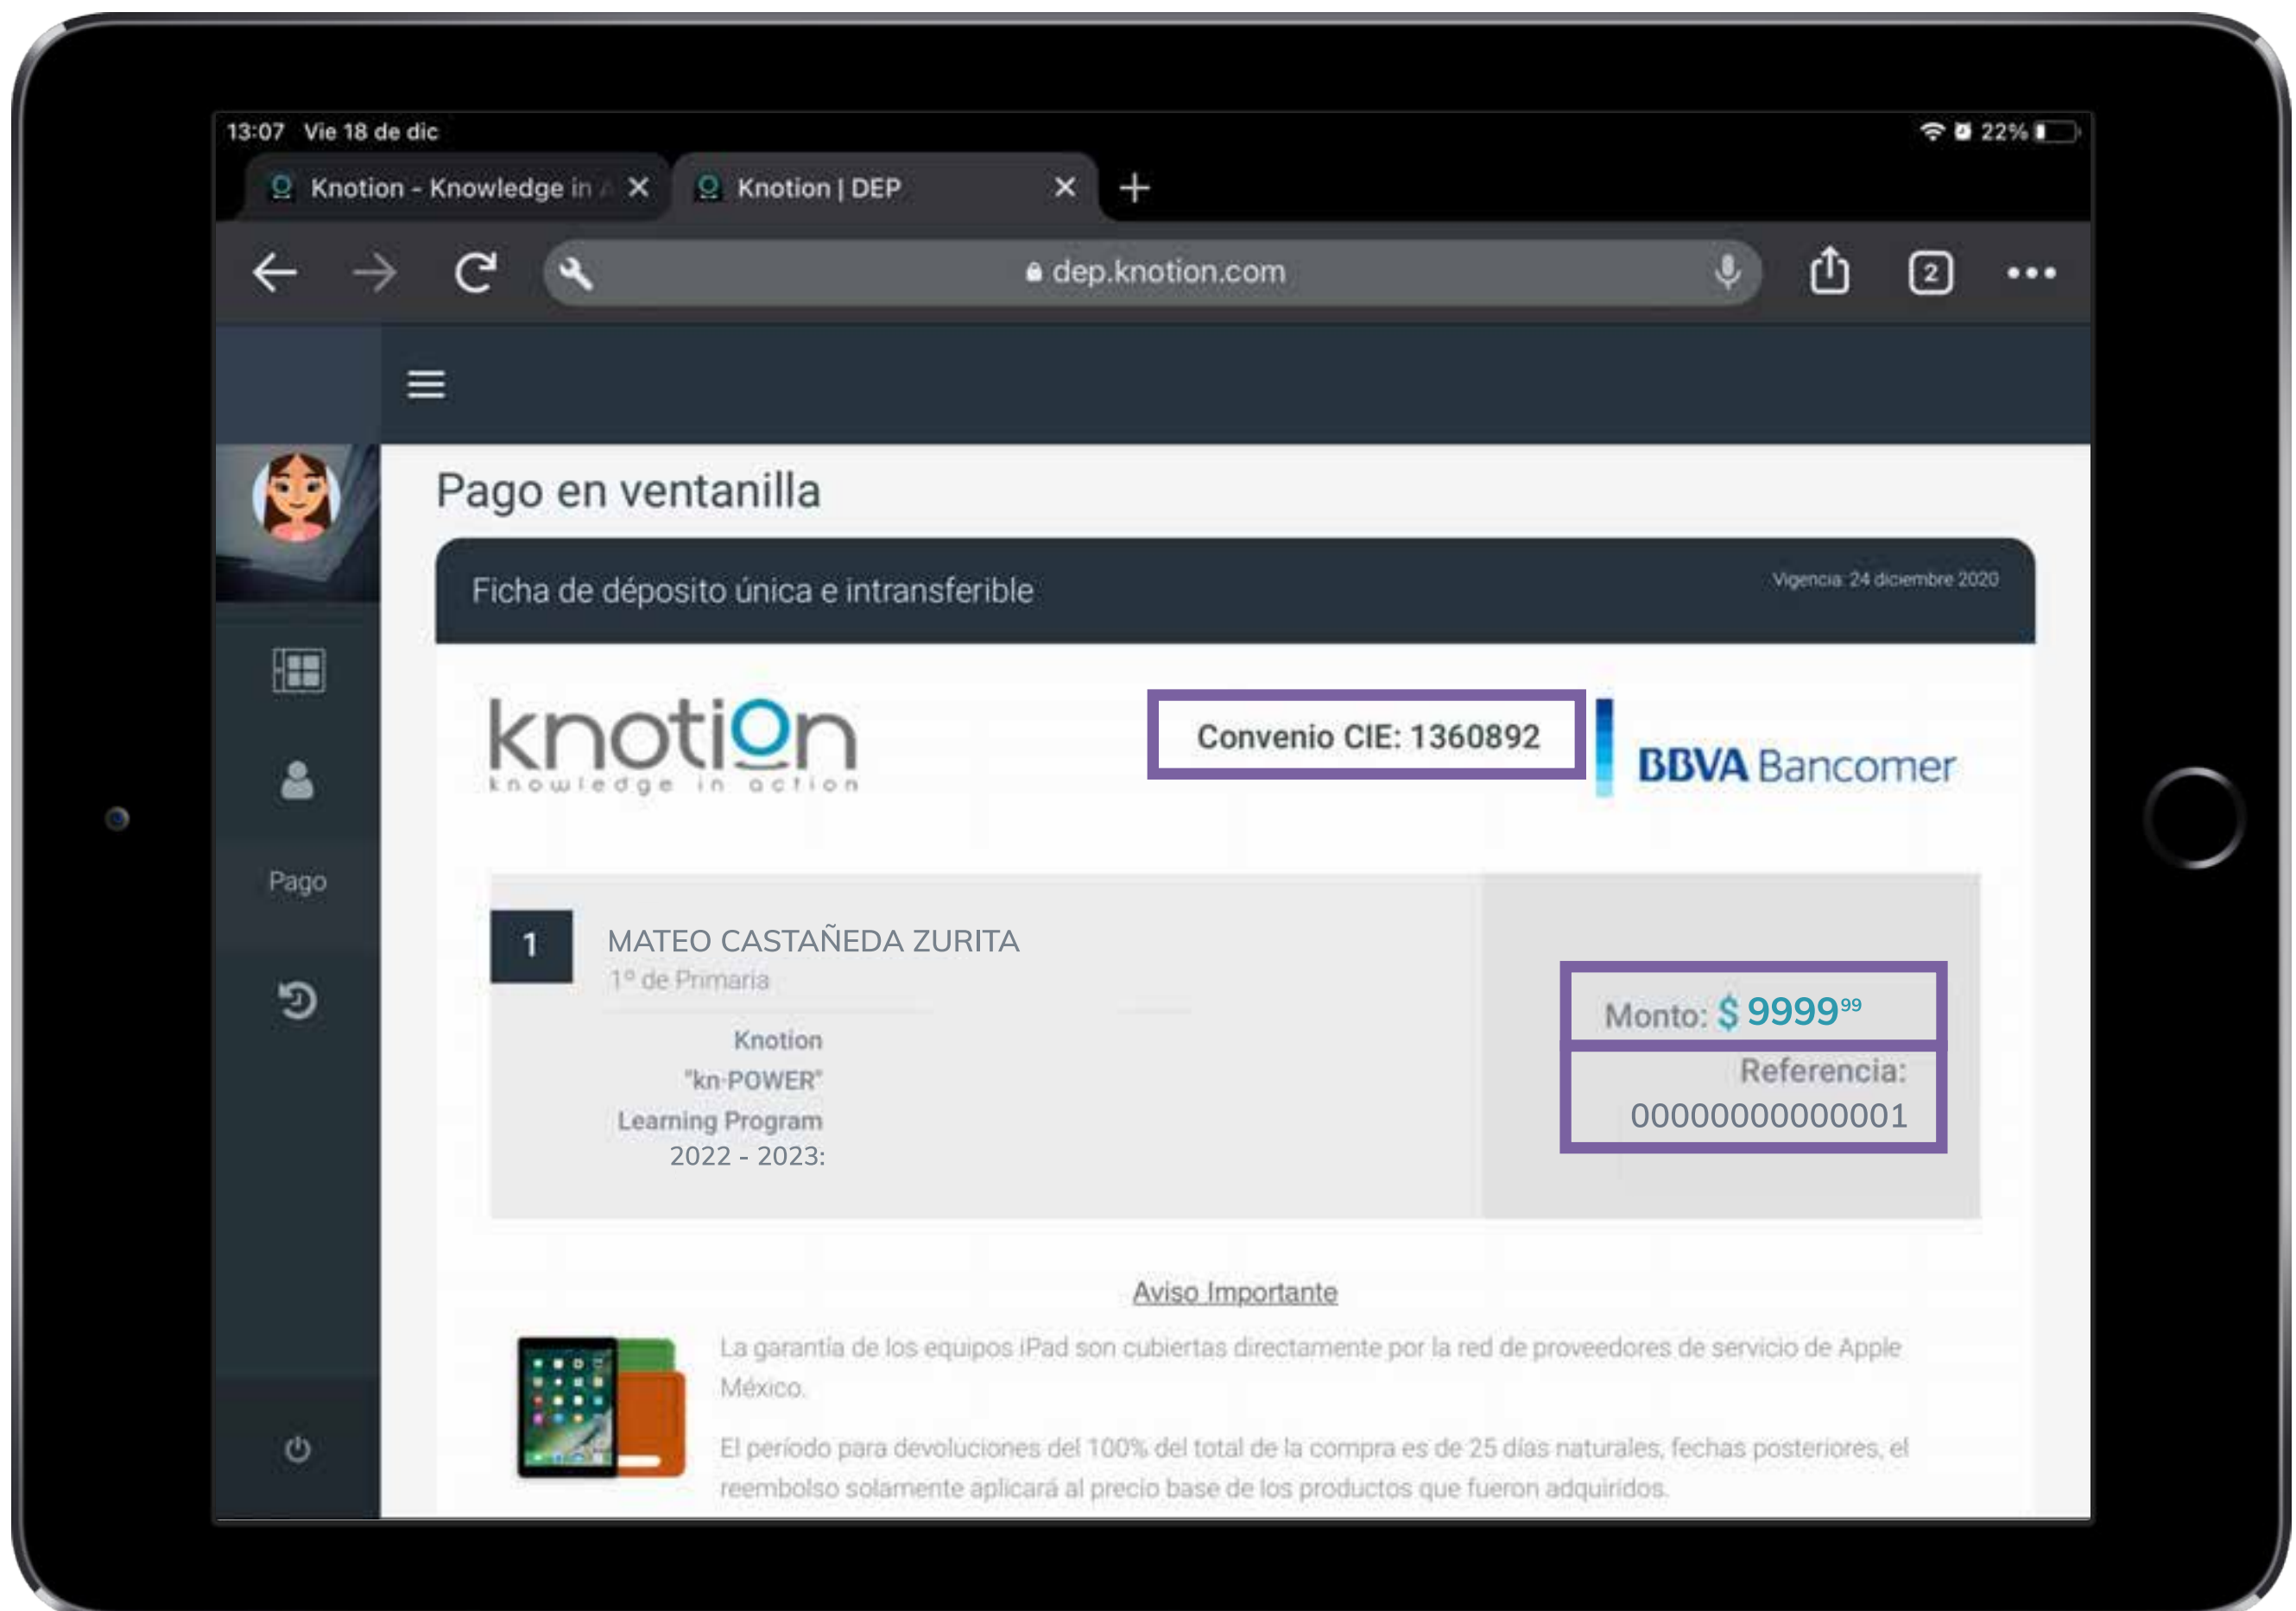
13:07 Vie 18 de dic

22%

Knotion - Knowledge in A ✕

Knotion | DEP ✕

dep.knotion.com

2

Pago

Pago en ventanilla

Ficha de déposito única e intransferible

Vigencia: 24 diciembre 2020

knotion
knowledge in action

Convenio CIE: 1360892

BBVA Bancomer

1

MATEO CASTAÑEDA ZURITA

1º de Primaria

Knotion "kn·POWER" Learning Program 2022 - 2023:

Monto: $ 9999$^{99}$

Referencia: 00000000000001

Aviso Importante

La garantía de los equipos iPad son cubiertas directamente por la red de proveedores de servicio de Apple México.

El período para devoluciones del 100% del total de la compra es de 25 días naturales, fechas posteriores, el reembolso solamente aplicará al precio base de los productos que fueron adquiridos.